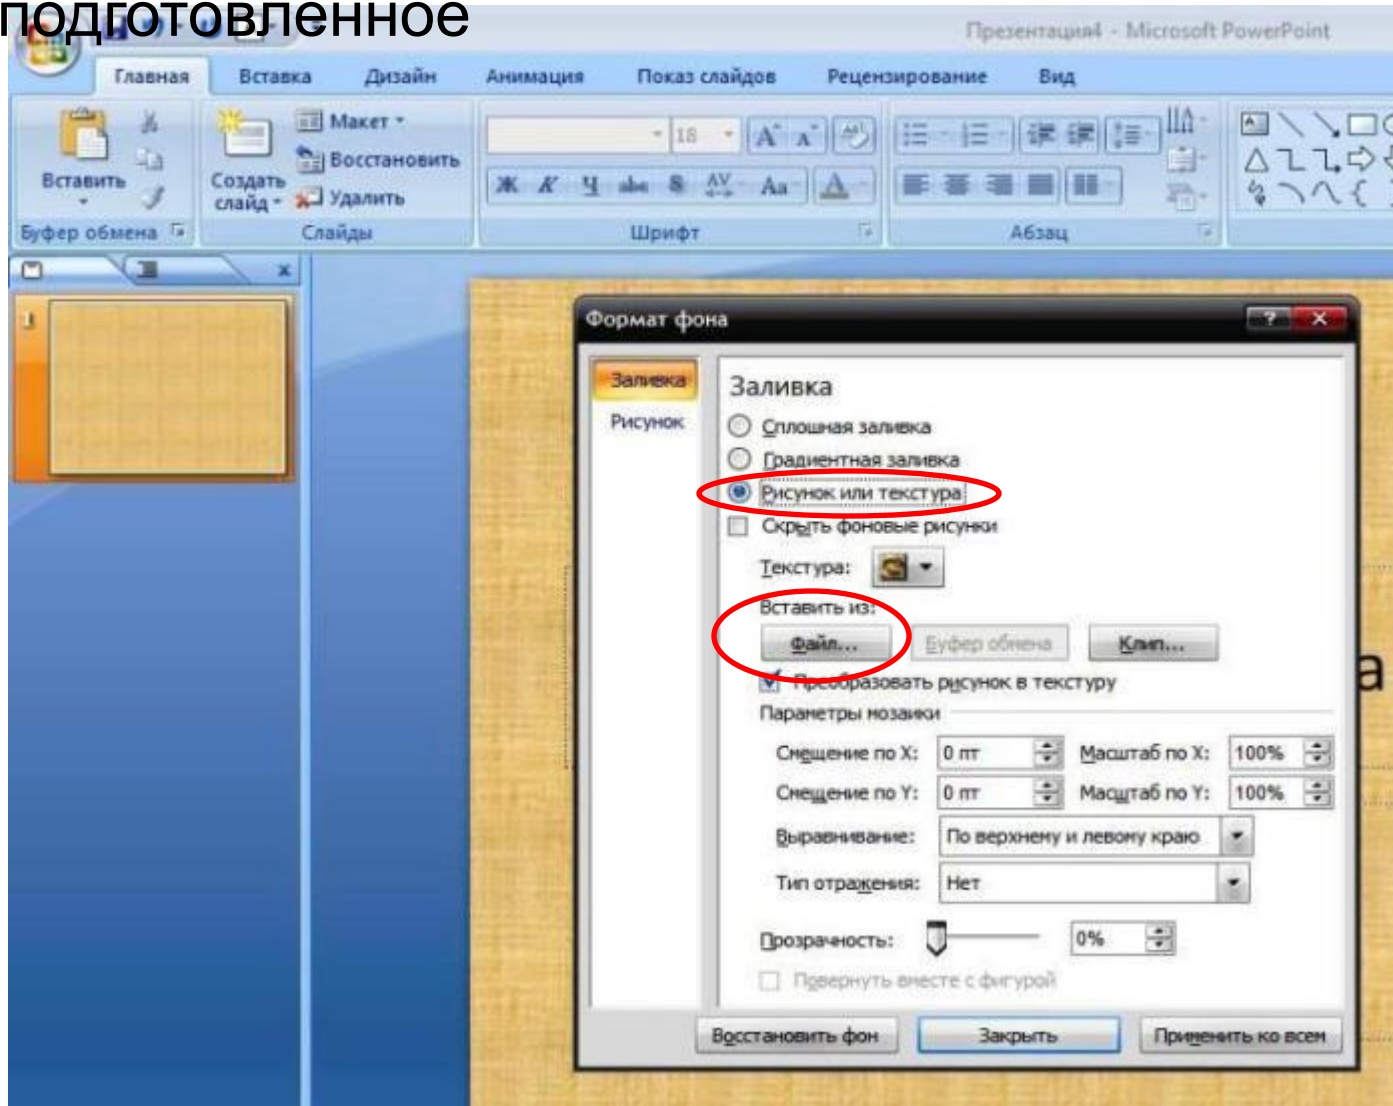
подготовленное

Презентация4 - Microsoft PowerPoint

Главная Вставка Дизайн Анимация Показ слайдов Рецензирование Вид

Вставить
Буфер обмена
Создать слайд
Макет
Восстановить
Удалить
Слайды
18
Шрифт
Абзац

1

Формат фона

Заливка
Рисунок

Заливка
Сплошная заливка
Градиентная заливка
Рисунок или текстура
Скрыть фоновые рисунки
Текстура:
Вставить из:
Файл...
Буфер обмена
Клип...
Преобразовать рисунок в текстуру
Параметры мозаики
Смещение по X: 0 пт
Масштаб по X: 100%
Смещение по Y: 0 пт
Масштаб по Y: 100%
Выравнивание: По верхнему и левому краю
Тип отражения: Нет
Прозрачность: 0%
Повернуть вместе с фигурой

Восстановить фон
Закрыть
Применить ко всем

а